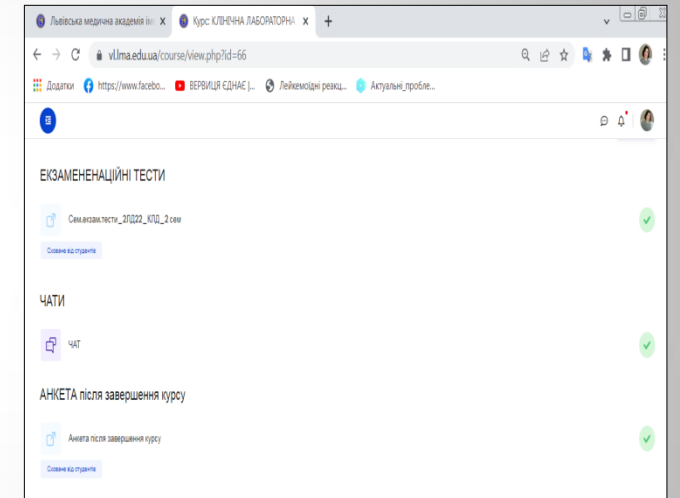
Львівська медична академія ім X | Курс: КЛІНІЧНА ЛАБОРАТОРНА X | +

vl.lma.edu.ua/course/view.php?id=66

Додатки | https://www.facebo... | ВЕРВИЦЯ ЄДНАЄ |... | Лейкемоїдні реакц... | Актуальні_пробле...

ЕКЗАМЕНЕНАЦІЙНІ ТЕСТИ

Сем.екзам.тести_2ЛД22_КЛД_2 сем

Сховане від студентів

ЧАТИ

ЧАТ

АНКЕТА після завершення курсу

Анкета після завершення курсу

Сховане від студентів